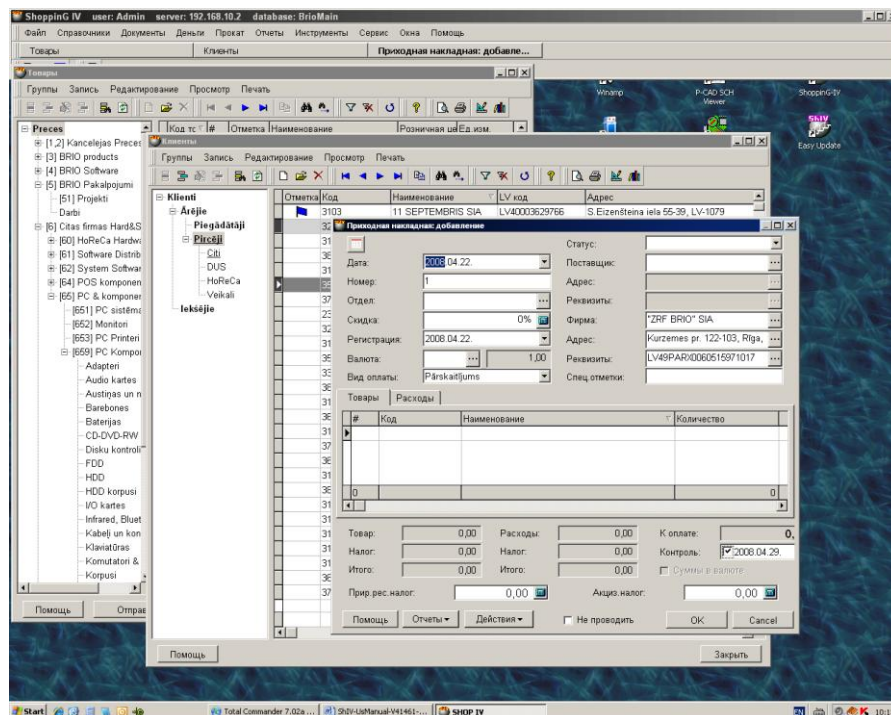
ShoppinG IV user: Admin server: 192.168.10.2 database: BrioMain

Файл Справочники Документы Деньги Прокат Отчеты Инструменты Сервис Окна Помощь

Товары | Клиенты | Приходная накладная: добавле...

Товары

Группы Запись Редактирование Просмотр Печать

Preces
[1,2] Kancelejas Preces
[3] BRIO products
[4] BRIO Software
[5] BRIO Pakalpojumi
[51] Projekti
Darbi
[6] Citas firmas Hard&S
[60] HoReCa Hardwa
[61] Software Distrib
[62] System Softwar
[64] POS komponen
[65] PC & komponer
[651] PC sistēma
[652] Monitori
[653] PC Printeri
[659] PC Kompo
Adapteri
Audio kartes
Austiņas un n
Barebones
Baterijas
CD-DVD-RW
Disku kontroli
FDD
HDD
HDD korpusi
I/O kartes
Infrared, Bluet
Kabeļi un kon
Klaviatūras
Komutatori &
Korpusi

Код то | # | Отметка | Наименование | Розничная це | Ед.изм.

Помощь | Отправ

Winamp | P-CAD SCH Viewer | ShoppinG-IV | Easy Update

Клиенты

Группы Запись Редактирование Просмотр Печать

Klienti
Ārējie
Piegādātāji
Pircēji
Citi
DUS
HoReCa
Veikali
Iekšējie

| Отметка | Код | Наименование | LV код | Адрес |
|---|---|---|---|---|
| | 3103 | 11 SEPTEMBRIS SIA | LV40003629766 | S.Eizenšteina iela 55-39, LV-1079 |

Помощь | Закрыть

Приходная накладная: добавление

Дата: 2008.04.22.
Номер: 1
Отдел:
Скидка: 0%
Регистрация: 2008.04.22.
Валюта: 1,00
Вид оплаты: Pārskaitījums
Статус:
Поставщик:
Адрес:
Реквизиты:
Фирма: "ZRF BRIO" SIA
Адрес: Kurzemes pr. 122-103, Rīga,
Реквизиты: LV49PARX0060515971017
Спец.отметки:

Товары | Расходы

| # | Код | Наименование | Количество |
|---|---|---|---|
| 0 | | | 0 |

Товар: 0,00
Налог: 0,00
Итого: 0,00
Расходы: 0,00
Налог: 0,00
Итого: 0,00
К оплате: 0,
Контроль: 2008.04.29.
Суммы в валюте
Прир.рес.налог: 0,00
Акциз.налог: 0,00

Помощь | Отчеты | Действия | Не проводить | OK | Cancel

Start | Total Commander 7.02a ... | ShIV-UsManual-V41461-... | SHOP IV